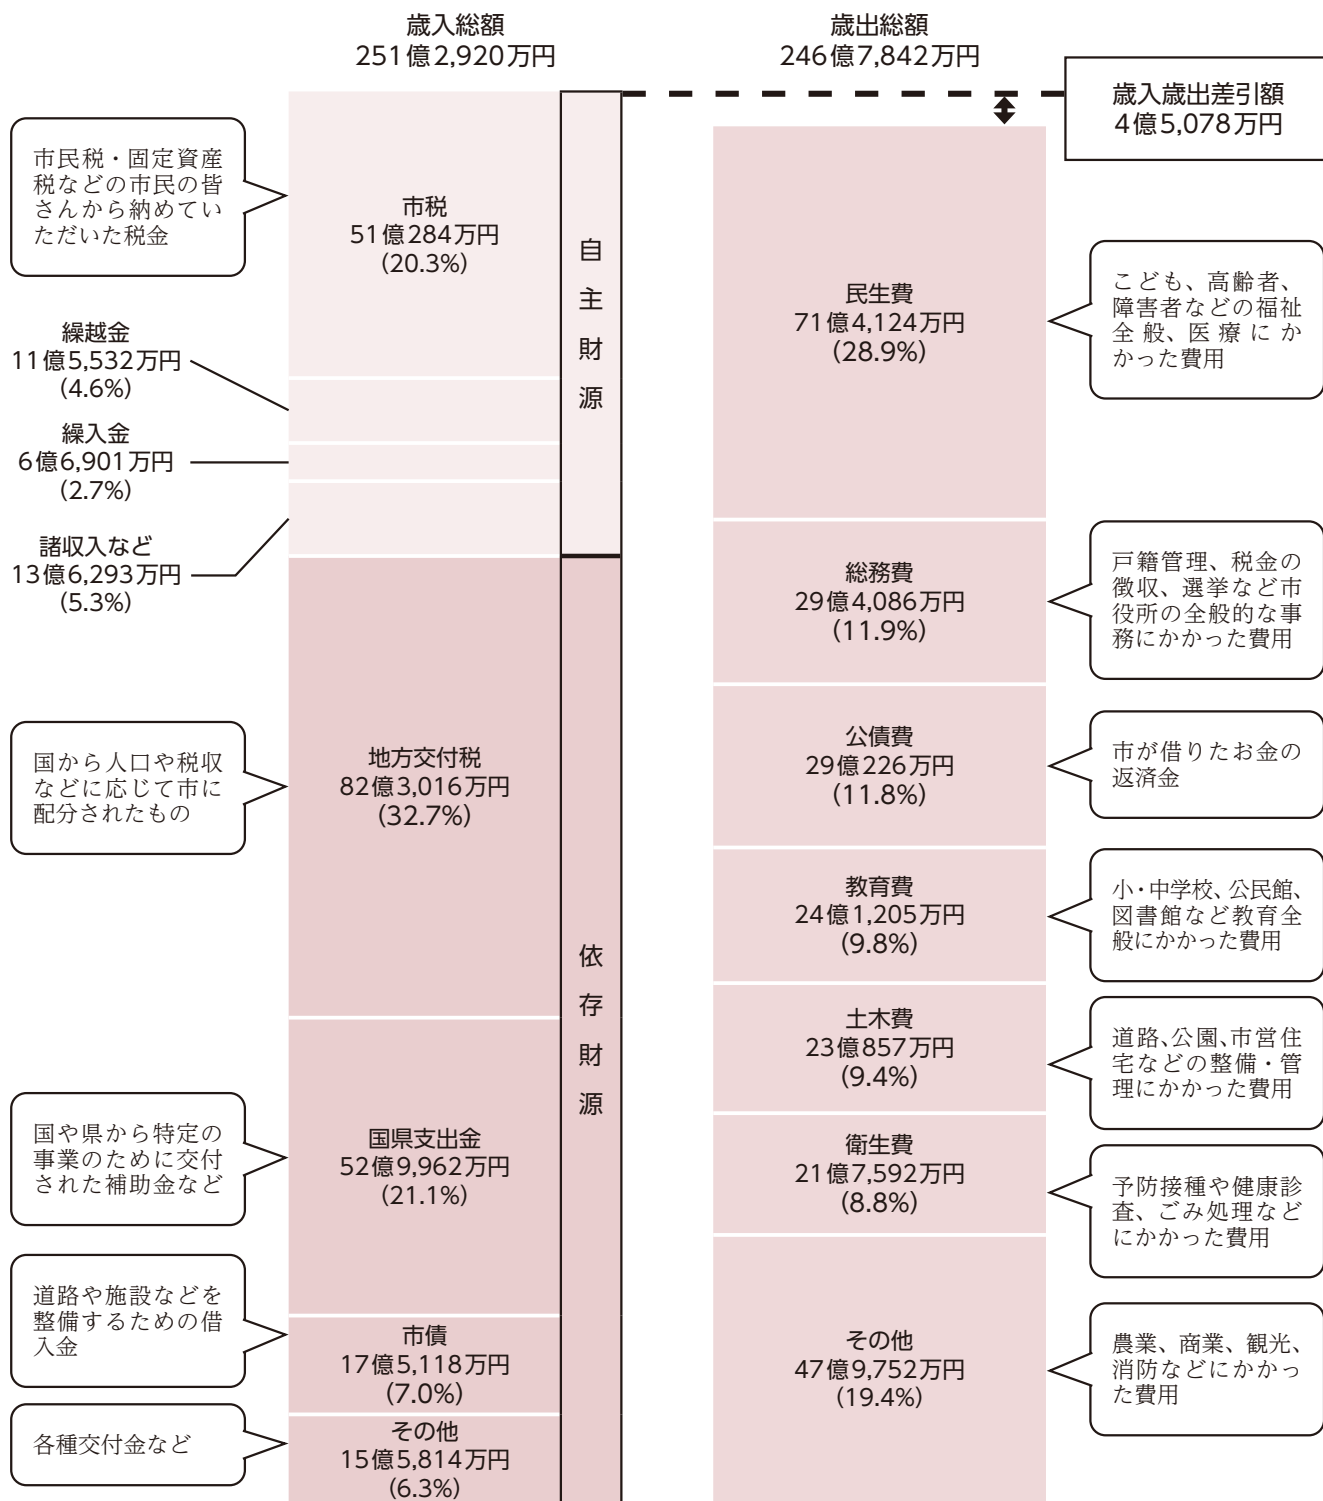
歳入総額
251億2,920万円

歳出総額
246億7,842万円

歳入歳出差引額
4億5,078万円

市民税・固定資産税などの市民の皆さんから納めていただいた税金

市税
51億284万円
(20.3%)

自主財源

繰越金
11億5,532万円
(4.6%)

繰入金
6億6,901万円
(2.7%)

諸収入など
13億6,293万円
(5.3%)

国から人口や税収などに応じて市に配分されたもの

地方交付税
82億3,016万円
(32.7%)

依存財源

国や県から特定の事業のために交付された補助金など

国県支出金
52億9,962万円
(21.1%)

道路や施設などを整備するための借入金

市債
17億5,118万円
(7.0%)

各種交付金など

その他
15億5,814万円
(6.3%)

民生費
71億4,124万円
(28.9%)

こども、高齢者、障害者などの福祉全般、医療にかかった費用

総務費
29億4,086万円
(11.9%)

戸籍管理、税金の徴収、選挙など市役所の全般的な事務にかかった費用

公債費
29億226万円
(11.8%)

市が借りたお金の返済金

教育費
24億1,205万円
(9.8%)

小・中学校、公民館、図書館など教育全般にかかった費用

土木費
23億857万円
(9.4%)

道路、公園、市営住宅などの整備・管理にかかった費用

衛生費
21億7,592万円
(8.8%)

予防接種や健康診査、ごみ処理などにかかった費用

その他
47億9,752万円
(19.4%)

農業、商業、観光、消防などにかかった費用